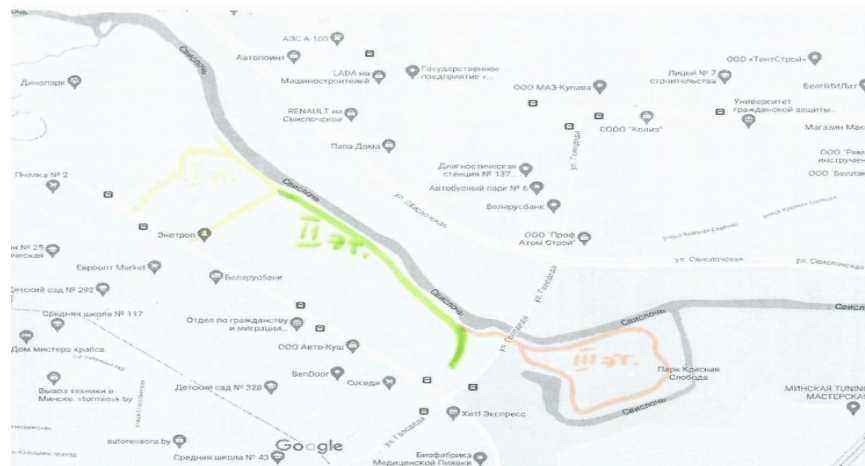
АЗС А-100
Автопоинт
LADA на Машиностроителей
Государственное предприятие «...
Динопарк
RENAULT на Свислочской
ООО МАЗ-Купава
Лицей № 7 строительства
ООО «ТентСтрой»
БелНИИЛит
Университет гражданской защиты...
СОДО "Кейза"
Магазин Мак
Папа Дома
ООО "Рем инструмен
Диагностическая станция № 137...
Птичка № 2
I эт.
Автобусный парк № 6
ООО "Белла
Свислочь
ул. Свислочская
ул. Гамарника
Белдрусбанк
Экотроп
II эт.
ООО "Проф Атом Строй"
№ 25
ческая
Евроопт Market
Беларусбанк
ул. Свислочская
ул. Свислочская
Детский сад № 292
Свислочь
Свисл
Средняя школа № 117
Отдел по гражданству и миграции...
Свислочь
ул. Гамарника
Дом мистера краба
ООО Авто-Куш
III эт.
Парк Красная Слобода
Вывоз техники в Минске. vtorminsk.by
BenDoor
Соседи
МИНСКАЯ TUNING МАСТЕРСКАЯ
Детский сад № 328
Свислочь
Хит! Экспресс
autoresbora.by
Google
ул. Гамарника
Средняя школа № 43
Биофабрика Медицинской Пиявки